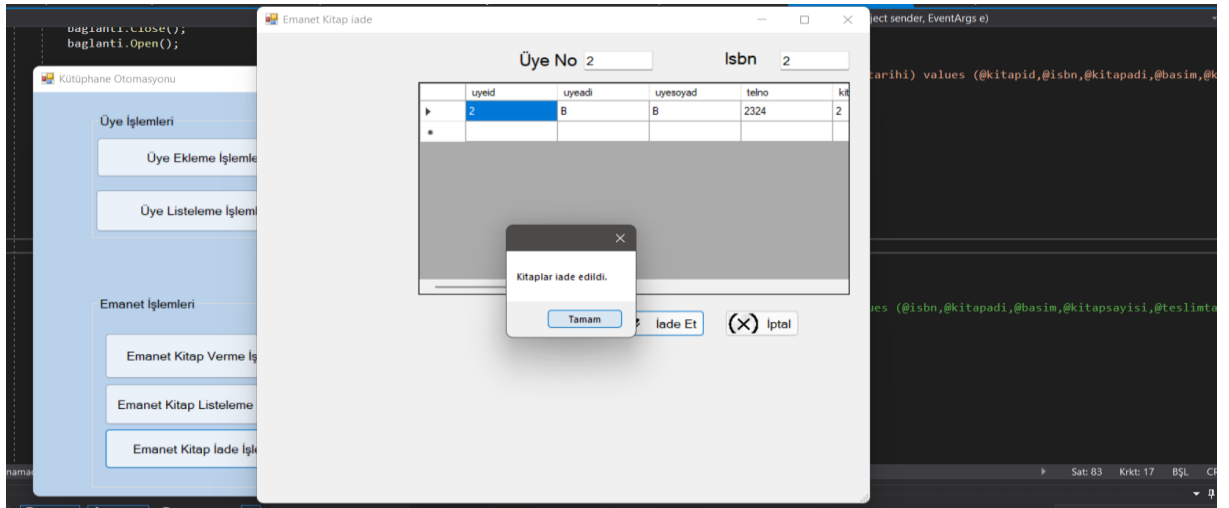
baglanti.Close();
baglanti.Open();

Kütüphane Otomasyonu

Üye İşlemleri

Üye Ekleme İşlemle

Üye Listeleme İşleml

Emanet İşlemleri

Emanet Kitap Verme İş

Emanet Kitap Listeleme

Emanet Kitap İade İşl

Emanet Kitap iade

Üye No 2

Isbn 2

| | uyeid | uyeadi | uyesoyad | telno | kit |
|---|---|---|---|---|---|
| ▸ | 2 | B | B | 2324 | 2 |
| * | | | | | |

Kitaplar iade edildi.

Tamam

İade Et

(X) İptal

ject sender, EventArgs e)

carihi) values (@kitapid,@isbn,@kitapadi,@basim,@k

ues (@isbn,@kitapadi,@basim,@kitapsayisi,@teslimta

Sat: 83 Krkt: 17 BŞL CR